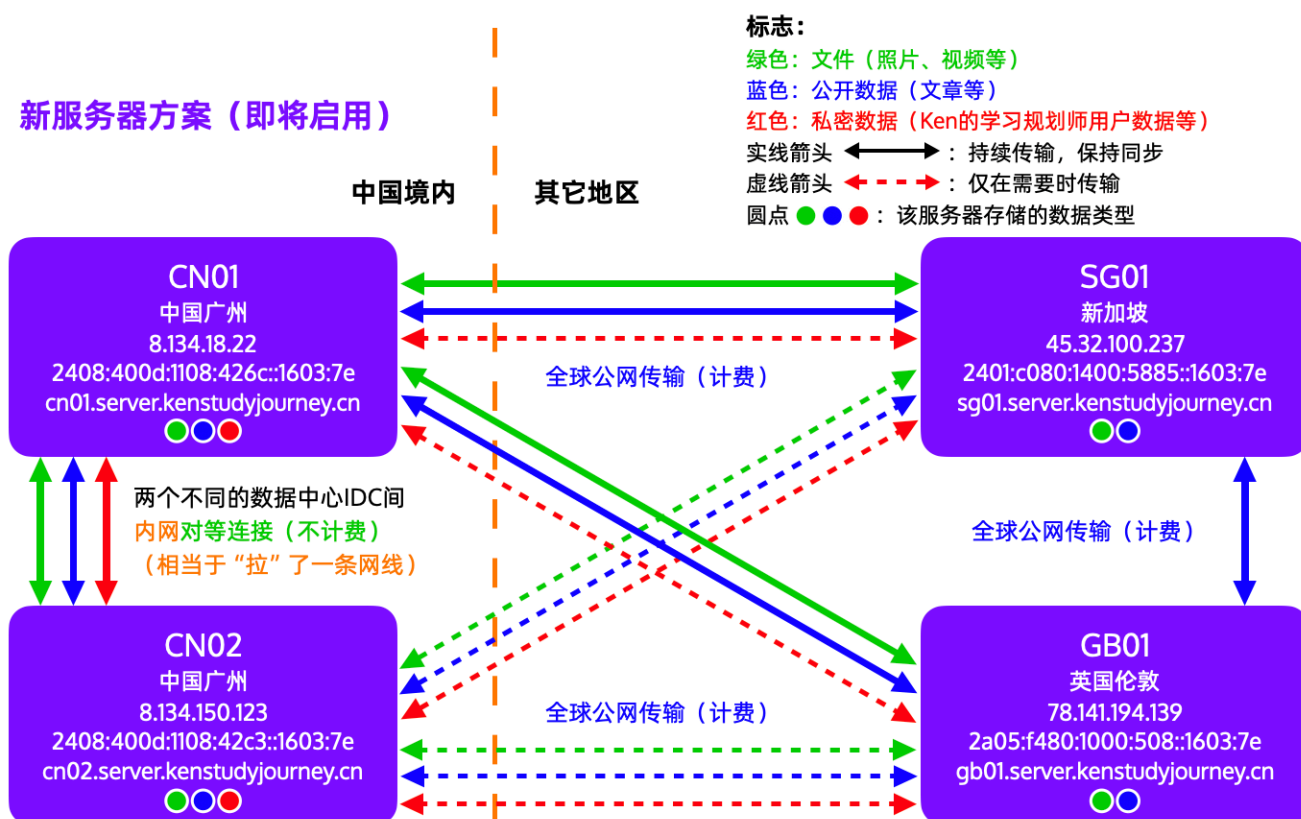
新服务器方案（即将启用）

标志：
绿色：文件（照片、视频等）
蓝色：公开数据（文章等）
红色：私密数据（Ken的学习规划师用户数据等）
实线箭头：持续传输，保持同步
虚线箭头：仅在需要时传输
圆点：该服务器存储的数据类型

中国境内

其它地区

CN01
中国广州
8.134.18.22
2408:400d:1108:426c::1603:7e
cn01.server.kenstudyjourney.cn

SG01
新加坡
45.32.100.237
2401:c080:1400:5885::1603:7e
sg01.server.kenstudyjourney.cn

全球公网传输（计费）

两个不同的数据中心IDC间
内网对等连接（不计费）
（相当于“拉”了一条网线）

全球公网传输（计费）

CN02
中国广州
8.134.150.123
2408:400d:1108:42c3::1603:7e
cn02.server.kenstudyjourney.cn

全球公网传输（计费）

GB01
英国伦敦
78.141.194.139
2a05:f480:1000:508::1603:7e
gb01.server.kenstudyjourney.cn